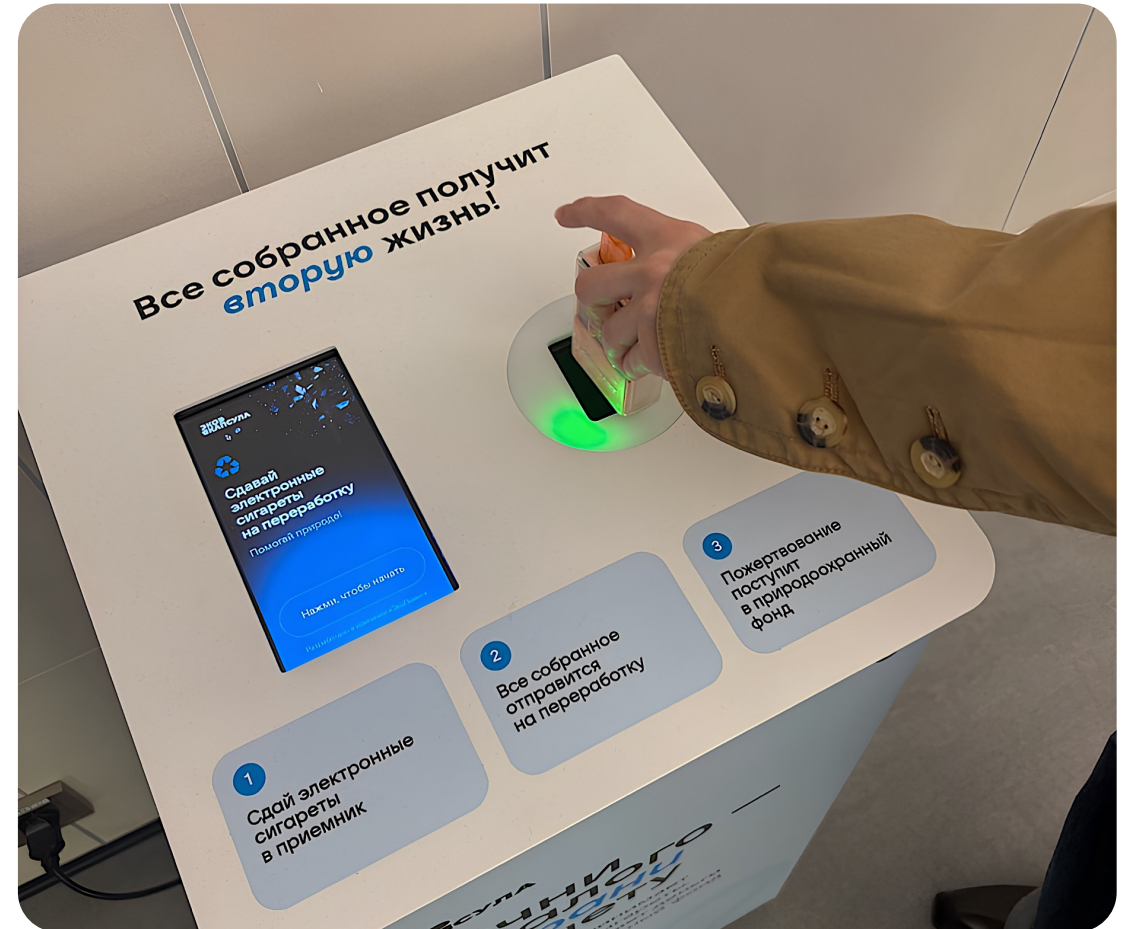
Все собранное получит вторую жизнь!

Сдавай электронные сигареты на переработку
Помогай природе!
Нажми, чтобы начать

1 Сдай электронные сигареты в приемник

2 Все собранное отправится на переработку

3 Пожертвование поступит в природоохранный фонд